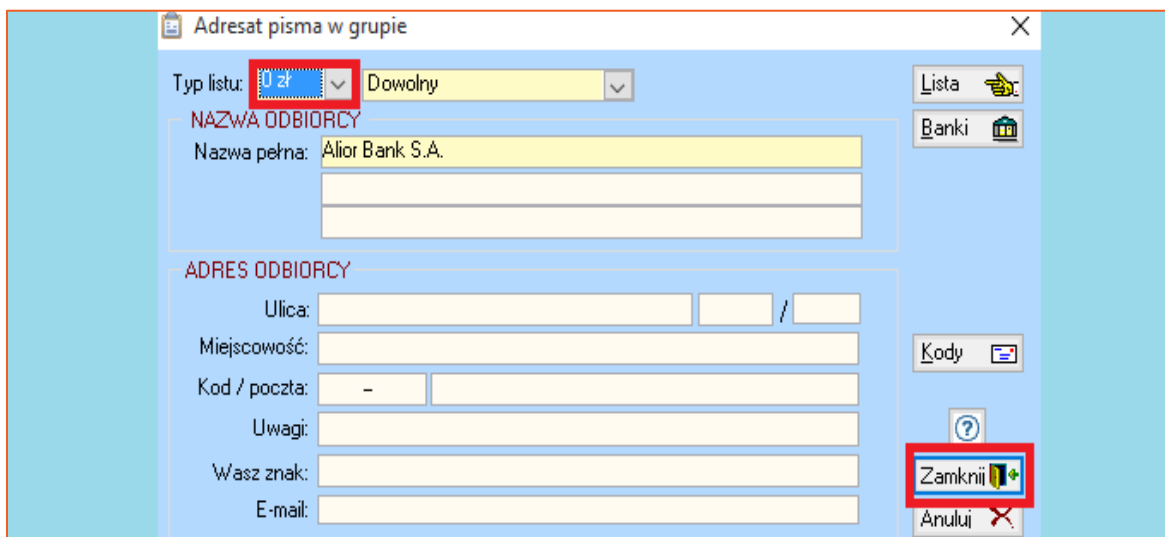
Adresat pisma w grupie

Typ listu: 0 zł

Dowolny

Lista

Banki

NAZWA ODBIORCY

Nazwa pełna: Alior Bank S.A.

ADRES ODBIORCY

Ulica:

/

Miejscowość:

Kody

Kod / poczta: –

Uwagi:

?

Wasz znak:

Zamknij

E-mail:

Anuluj